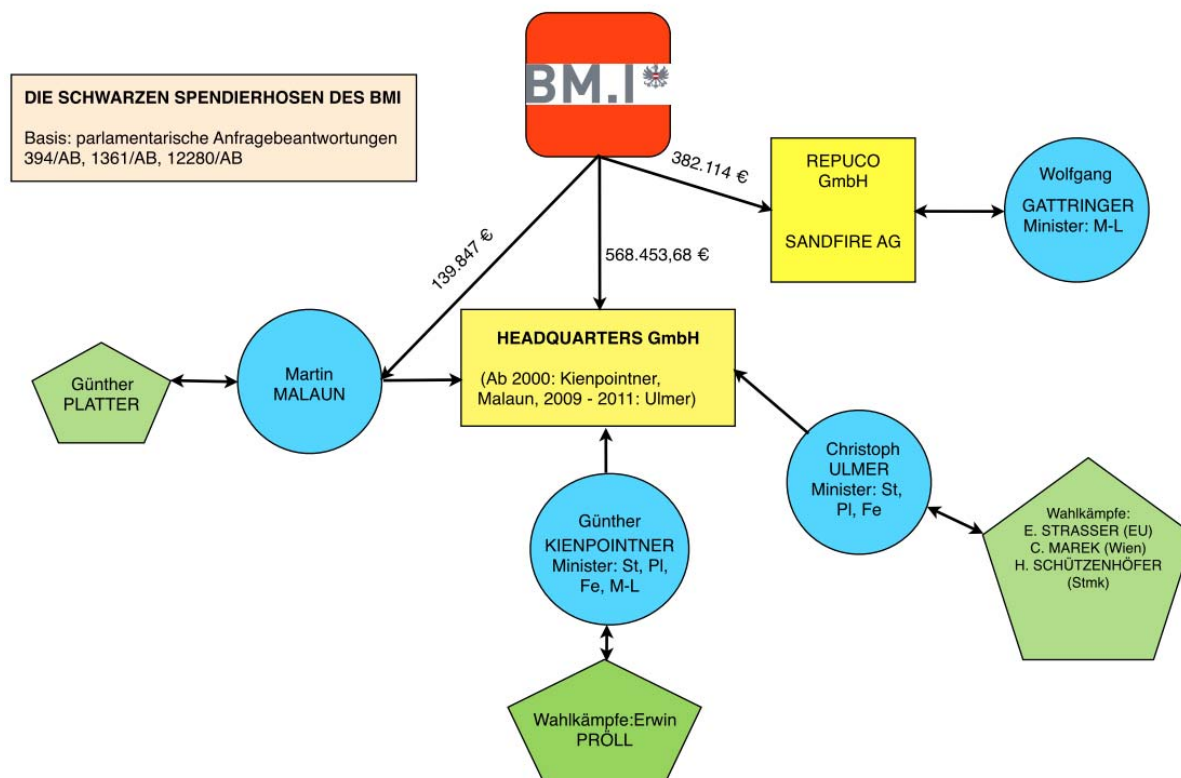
DIE SCHWARZEN SPENDIERHOSEN DES BMI

Basis: parlamentarische Anfragebeantwortungen 394/AB, 1361/AB, 12280/AB

BM.I

382.114 €

REPUCO GmbH

SANDFIRE AG

Wolfgang GATTRINGER Minister: M-L

139.847 €

568.453,68 €

HEADQUARTERS GmbH

(Ab 2000: Kienpointner, Malaun, 2009 - 2011: Ulmer)

Günther PLATTER

Martin MALAUN

Christoph ULMER Minister: St, Pl, Fe

Wahlkämpfe: E. STRASSER (EU) C. MAREK (Wien) H. SCHÜTZENHÖFER (Stmk)

Günther KIENPOINTNER Minister: St, Pl, Fe, M-L

Wahlkämpfe:Erwin PRÖLL